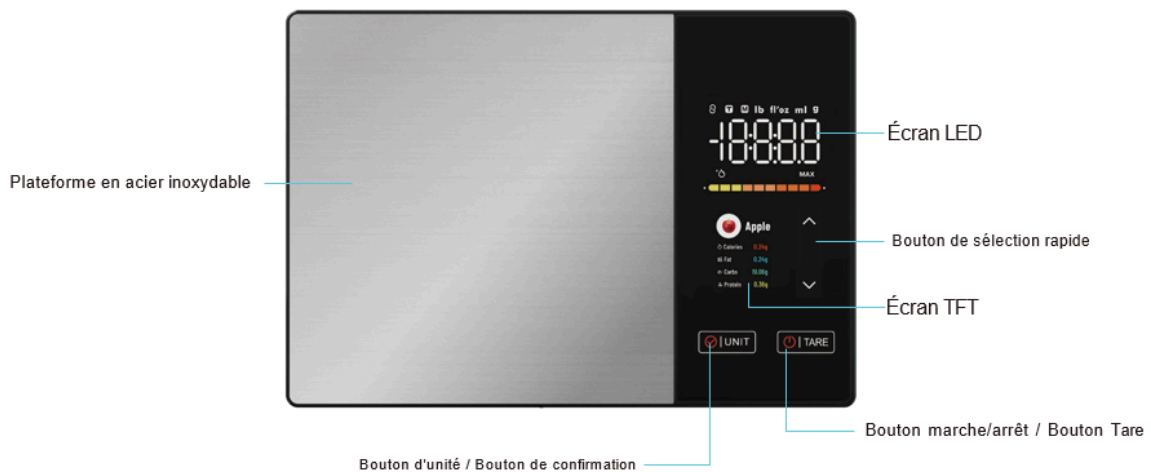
Plateforme en acier inoxydable

lb fl'oz ml g

-1888.8

MAX

Écran LED

Apple

Calories 0.2kg
Fat 0.2kg
Carbs 10.00g
Protein 0.30g

Bouton de sélection rapide

Écran TFT

UNIT

TARE

Bouton marche/arrêt / Bouton Tare

Bouton d'unité / Bouton de confirmation